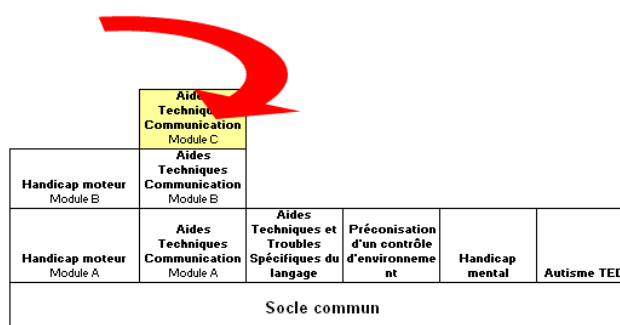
| | Aides Techniques Communication Module C | | | | |
|---|---|---|---|---|---|
| Handicap moteur Module B | Aides Techniques Communication Module B | | | | |
| Handicap moteur Module A | Aides Techniques Communication Module A | Aides Techniques et Troubles Spécifiques du langage | Préconisation d'un contrôle d'environnement | Handicap mental | Autisme TED |

Socle commun